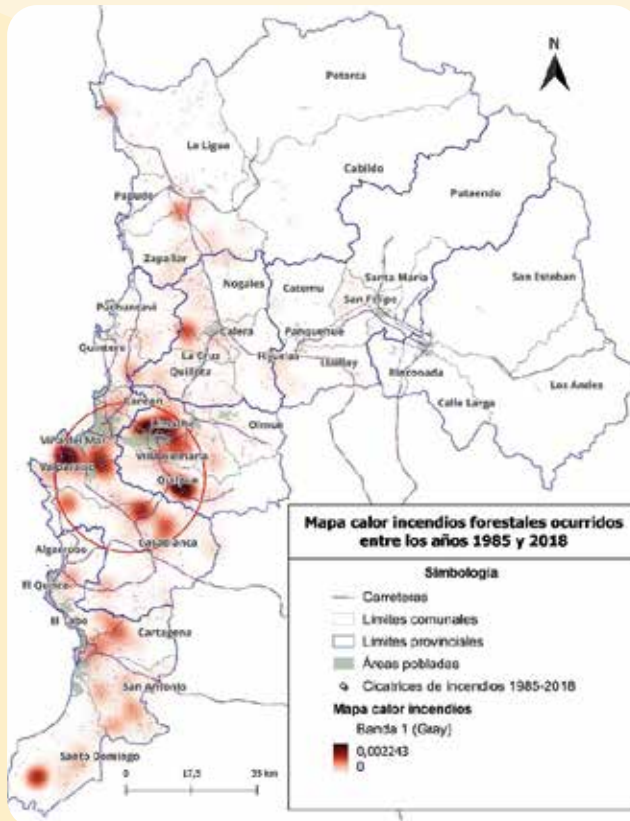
N

Petorca

La Ligua

Cabildo

Papudo

Putaendo

Zapallar

Nogales

Catemu

Santa María

San Esteban

San Felipe

Puchuncaví

Calera

Panquehue

Quintero

La Cruz

Quillota

Hijuelas

Llaillay

Rinconada

Los Andes

Calle Larga

Concón

Limache

Viña del Mar

Villa Alemana

Olmué

Valparaíso

Quilpué

Casablanca

Algarrobo

El Quisco

El Tabo

Cartagena

San Antonio

Santo Domingo

0 17,5 35 km

Mapa calor incendios forestales ocurridos entre los años 1985 y 2018

Simbología

Carreteras

Límites comunales

Límites provinciales

Áreas pobladas

Cicatrices de incendios 1985-2018

Mapa calor incendios

Banda 1 (Gray)

0,002243

0